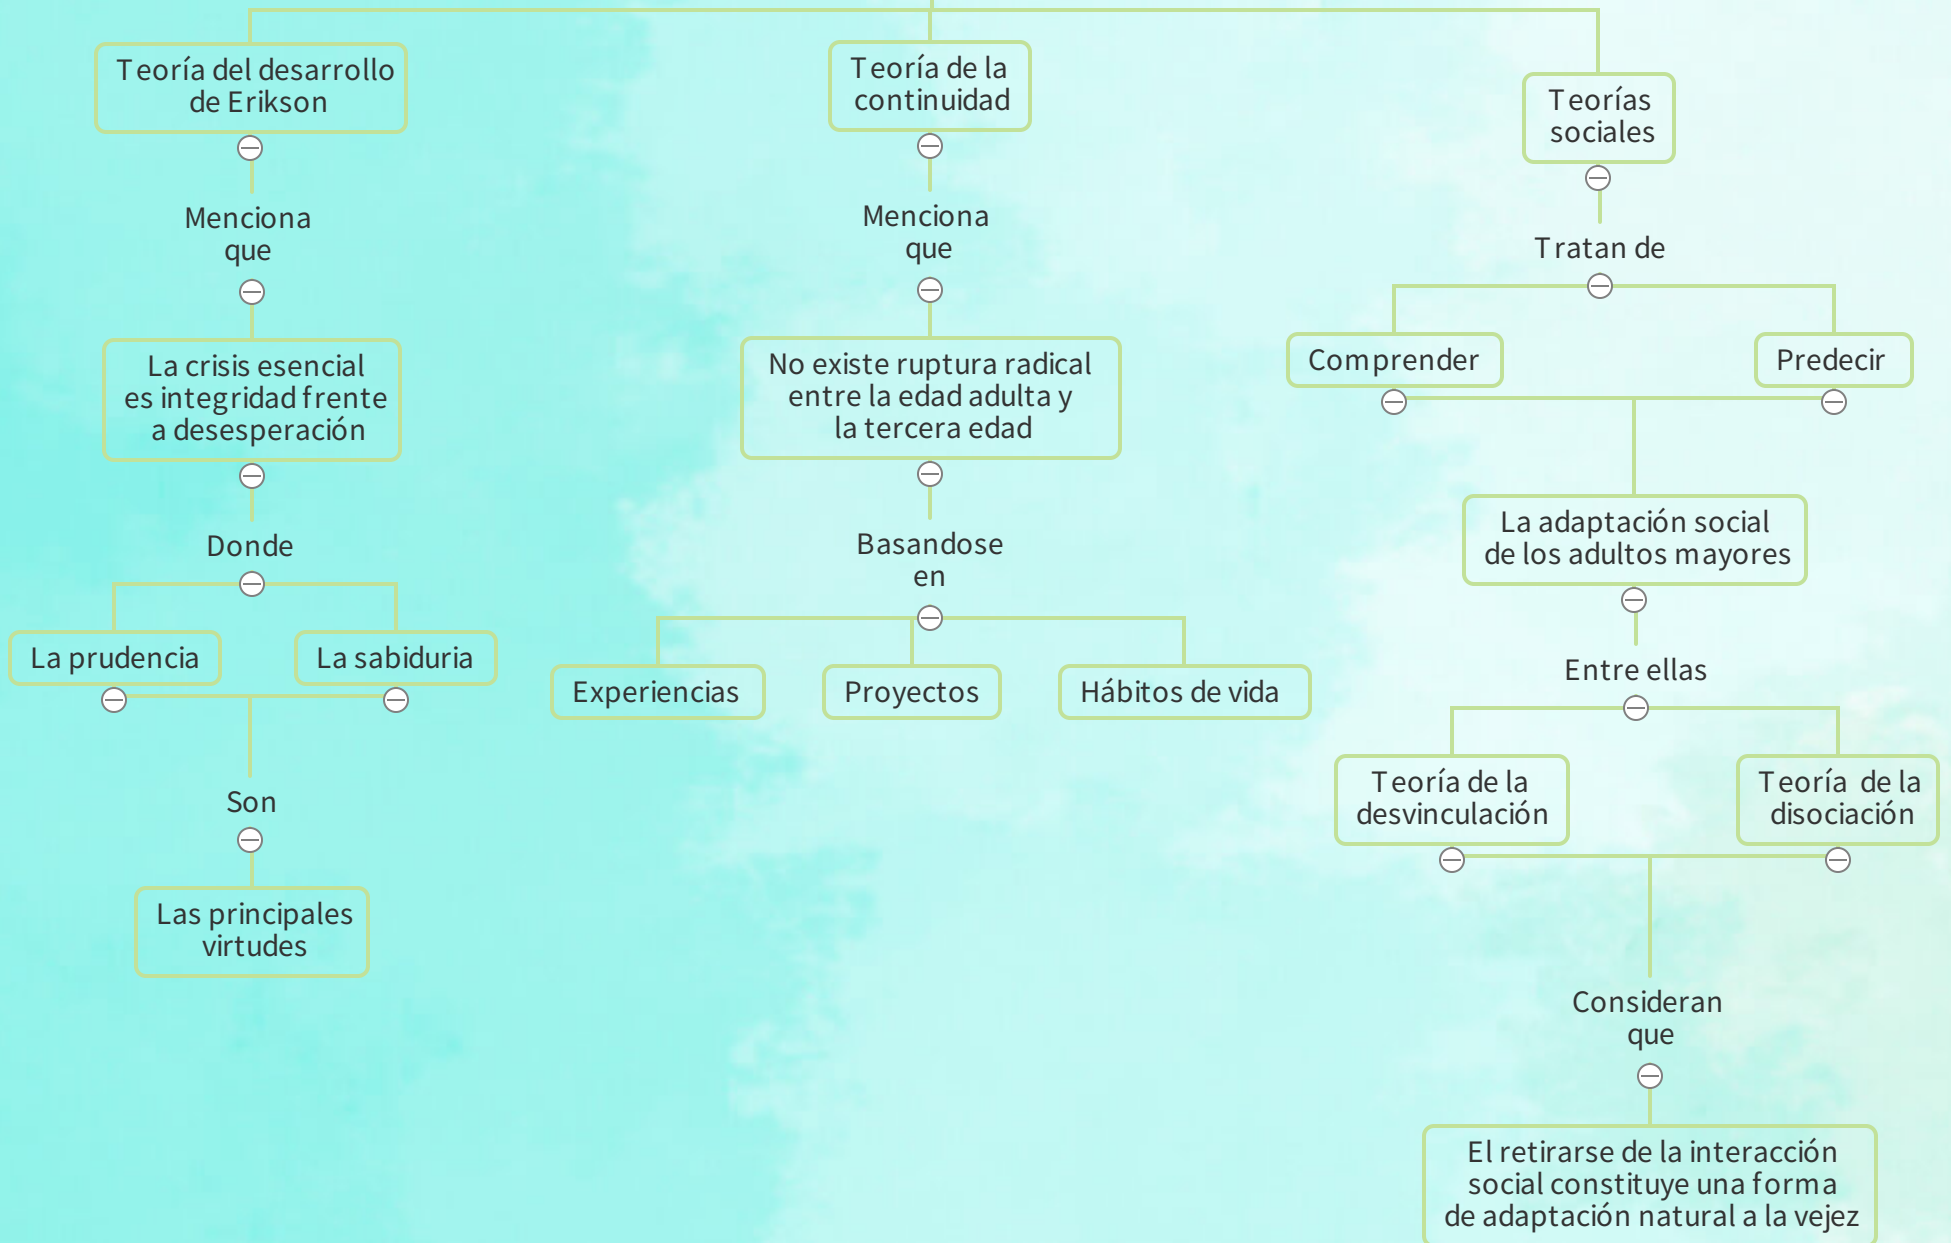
Teoría del desarrollo de Erikson

Menciona que

La crisis esencial es integridad frente a desesperación

Donde

La prudencia

La sabiduria

Son

Las principales virtudes

Teoría de la continuidad

Menciona que

No existe ruptura radical entre la edad adulta y la tercera edad

Basandose en

Experiencias

Proyectos

Hábitos de vida

Teorías sociales

Tratan de

Comprender

Predecir

La adaptación social de los adultos mayores

Entre ellas

Teoría de la desvinculación

Teoría de la disociación

Consideran que

El retirarse de la interacción social constituye una forma de adaptación natural a la vejez